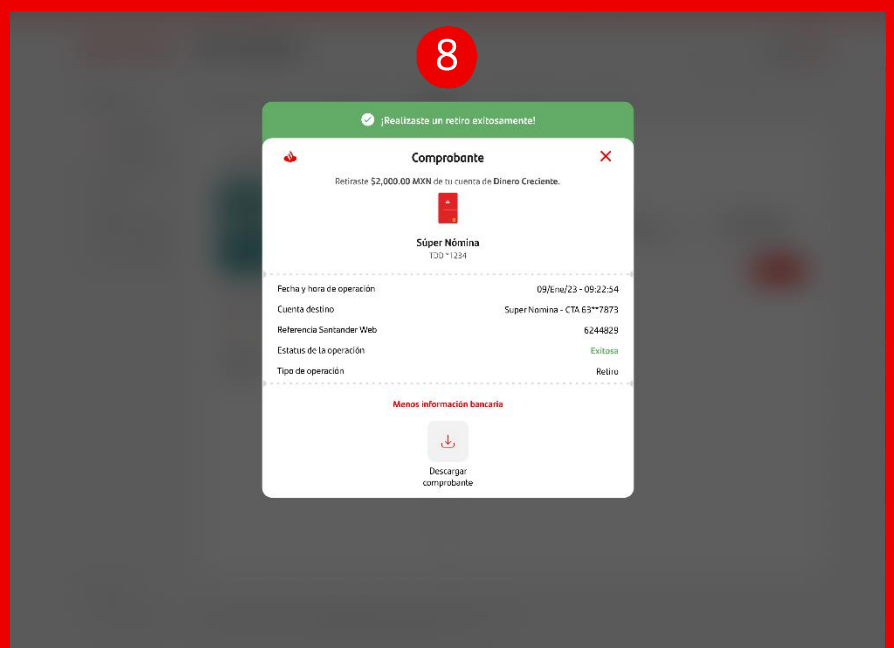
8

¡Realizaste un retiro exitosamente!

Comprobante

Retiraste $2,000.00 MXN de tu cuenta de Dinero Creciente.

Súper Nómina
TDD *1234

| | |
|---|---|
| Fecha y hora de operación | 09/Ene/23 - 09:22:54 |
| Cuenta destino | Super Nomina - CTA 63**7873 |
| Referencia Santander Web | 6244829 |
| Estatus de la operación | Exitosa |
| Tipo de operación | Retiro |

Menos información bancaria

Descargar comprobante